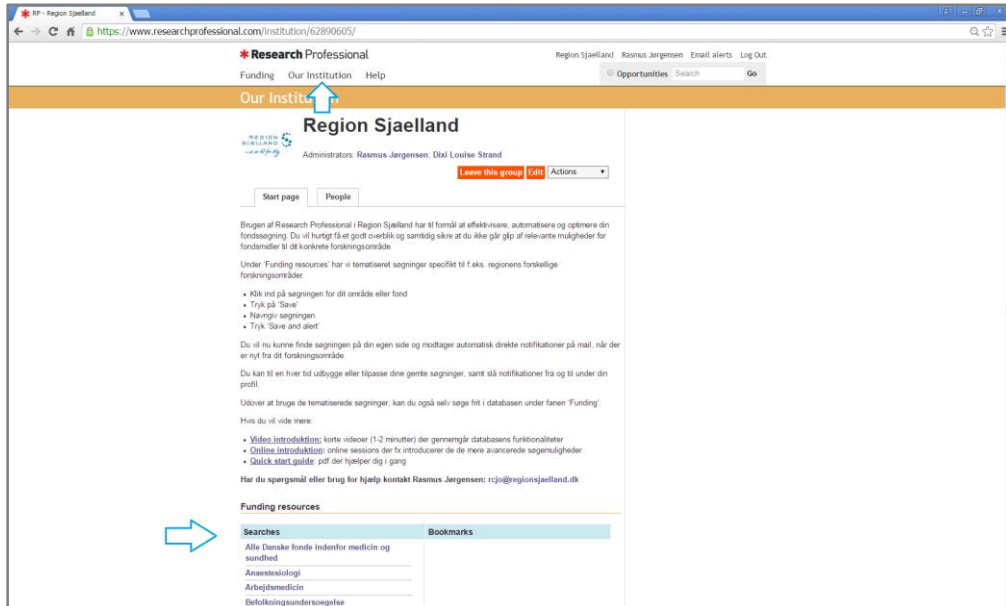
RP - Region Sjaelland

https://www.researchprofessional.com/institution/62890605/

Research Professional

Region Sjaelland Rasmus Jørgensen Email alerts Log Out

Funding Our Institution Help

Opportunities Search Go

Our Institution

REGION SJÆLLAND

Region Sjaelland

Administrators: Rasmus Jørgensen, Dixi Louise Strand

Leave this group Edit Actions

Start page People

Brugen af Research Professional i Region Sjælland har til formål at effektivisere, automatisere og optimere din fondssøgning. Du vil hurtigt få et godt overblik og samtidig sikre at du ikke går glip af relevante muligheder for fondsmidler til dit konkrete forskningsområde.

Under 'Funding resources' har vi tematiseret søgninger specifikt til f.eks. regionens forskellige forskningsområder.

- Klik ind på søgningen for dit område eller fond
- Tryk på 'Save'
- Navngiv søgningen
- Tryk 'Save and alert'

Du vil nu kunne finde søgningen på din egen side og modtager automatisk direkte notifikationer på mail, når der er nyt fra dit forskningsområde.

Du kan til en hver tid udbygge eller tilpasse dine gemte søgninger, samt slå notifikationer fra og til under din profil.

Udover at bruge de tematiserede søgninger, kan du også selv søge frit i databasen under fanen 'Funding'.

Hvis du vil vide mere:

- Video introduktion: korte videoer (1-2 minutter) der gennemgår databasens funktionaliteter
- Online introduktion: online sessions der fx introducerer de de mere avancerede søgemuligheder
- Quick start guide: pdf der hjælper dig i gang

Har du spørgsmål eller brug for hjælp kontakt Rasmus Jørgensen: rcjo@regionsjaelland.dk

Funding resources

| Searches | Bookmarks |
|---|---|
| Alle Danske fonde indenfor medicin og sundhed | |
| Anaestesiologi | |
| Arbejdsmedicin | |
| Befolkningsundersoegelse | |